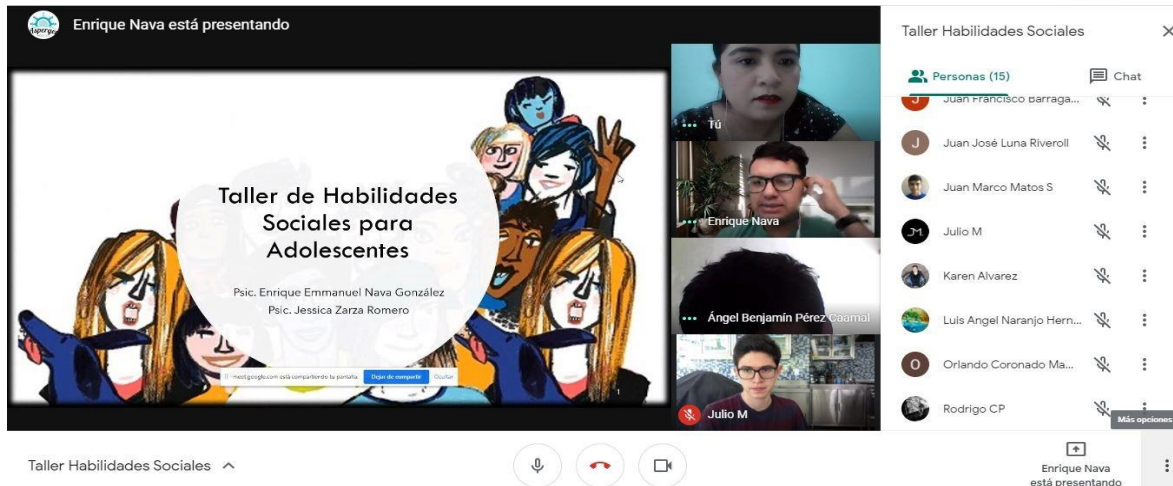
Enrique Nava está presentando

Taller de Habilidades Sociales para Adolescentes

Psic. Enrique Emmanuel Nava González
Psic. Jessica Zarza Romero

meet.google.com está compartiendo tu pantalla. Dejar de compartir Ocultar

Tú

Enrique Nava

Ángel Benjamín Pérez Caamal

Julio M

Taller Habilidades Sociales

Personas (15)

Chat

Juan Francisco Barraga...

Juan José Luna Riveroll

Juan Marco Matos S

Julio M

Karen Alvarez

Luis Angel Naranjo Hern...

Orlando Coronado Ma...

Rodrigo CP

Más opciones

Taller Habilidades Sociales

Enrique Nava está presentando